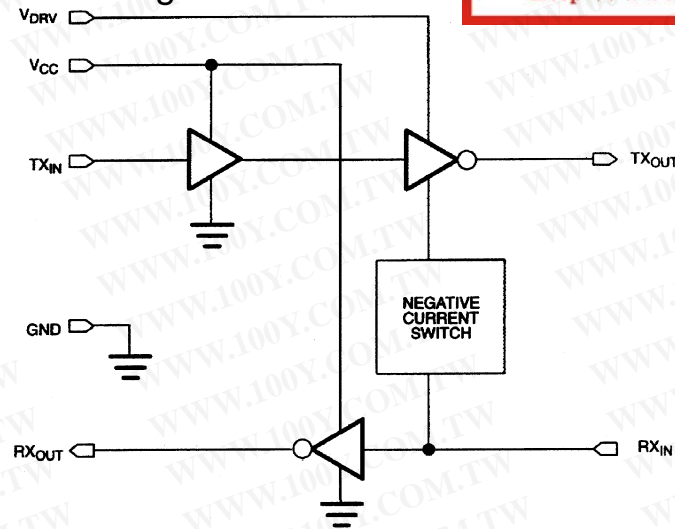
$V_{DRV}$

$V_{CC}$

$TX_{IN}$

$TX_{OUT}$

NEGATIVE CURRENT SWITCH

GND

$RX_{OUT}$

$RX_{IN}$

WWW.100Y.COM.TW WWW.100Y.COM.TW WWW.100Y.COM.TW WWW.100Y.COM.TW WWW.100Y.COM.TW WWW.100Y.COM.TW WWW.100Y.COM.TW WWW.100Y.COM.TW WWW.100Y.COM.TW WWW.100Y.COM.TW WWW.100Y.COM.TW